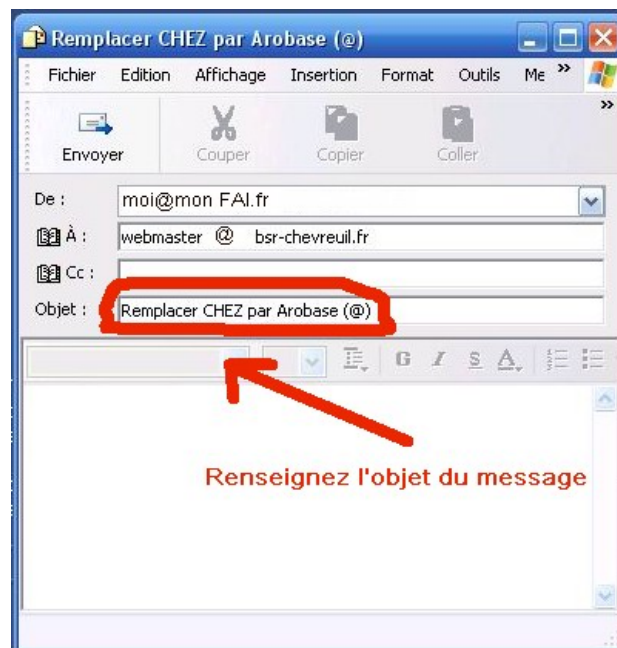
Remplacer CHEZ par Arobase (@)

Fichier Edition Affichage Insertion Format Outils Me »

Envoyer Couper Copier Coller

De : moi@mon FAI.fr

À : webmaster @ bsr-chevreuil.fr

Cc :

Objet : Remplacer CHEZ par Arobase (@)

G I S A

Renseignez l'objet du message